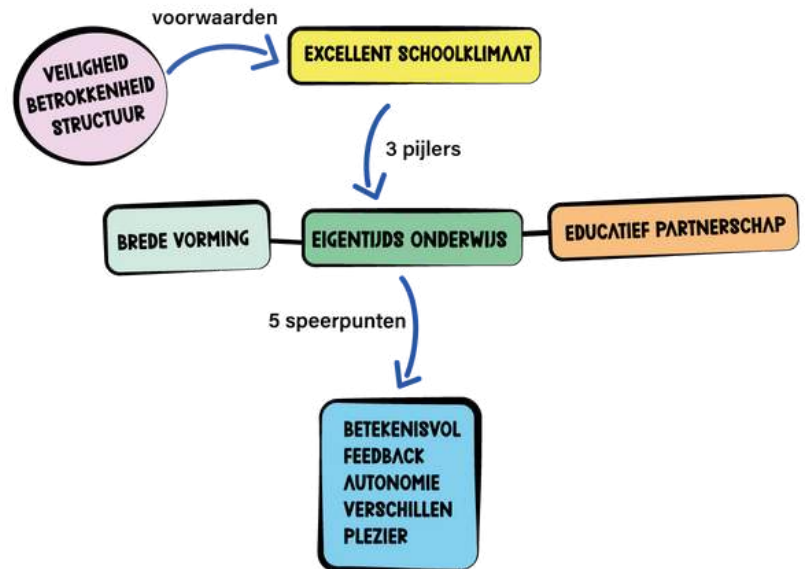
VEILIGHEID
BETROKKENHEID
STRUCTUUR

voorwaarden

EXCELLENT SCHOOLKLIMAAT

3 pijlers

BREDE VORMING

EIGENTIJDS ONDERWIJS

EDUCATIEF PARTNERSCHAP

5 speerpunten

BETEKENISVOL
FEEDBACK
AUTONOMIE
VERSCHILLEN
PLEZIER